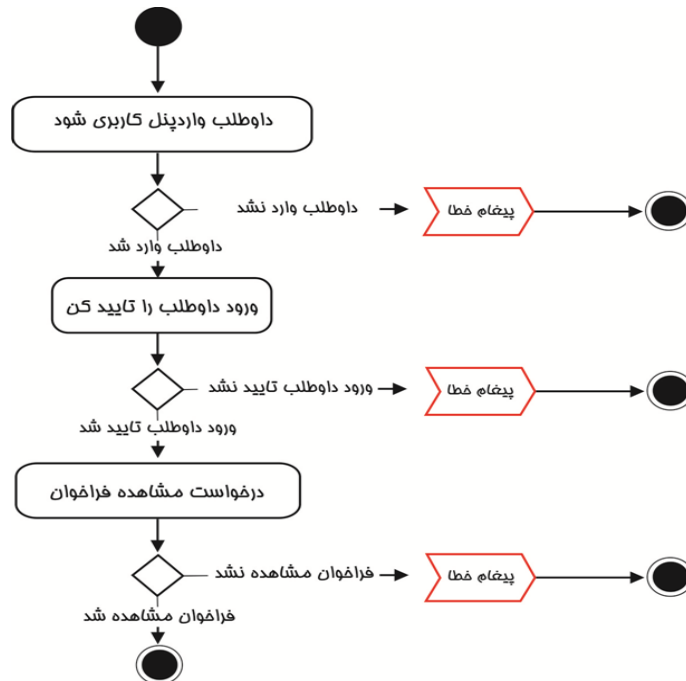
داوطلب واردپنل کاربری شود

داوطلب وارد نشد

پیغام خطا

داوطلب وارد شد

ورود داوطلب را تایید کن

ورود داوطلب تایید نشد

پیغام خطا

ورود داوطلب تایید شد

درخواست مشاهده فراخوان

فراخوان مشاهده نشد

پیغام خطا

فراخوان مشاهده شد